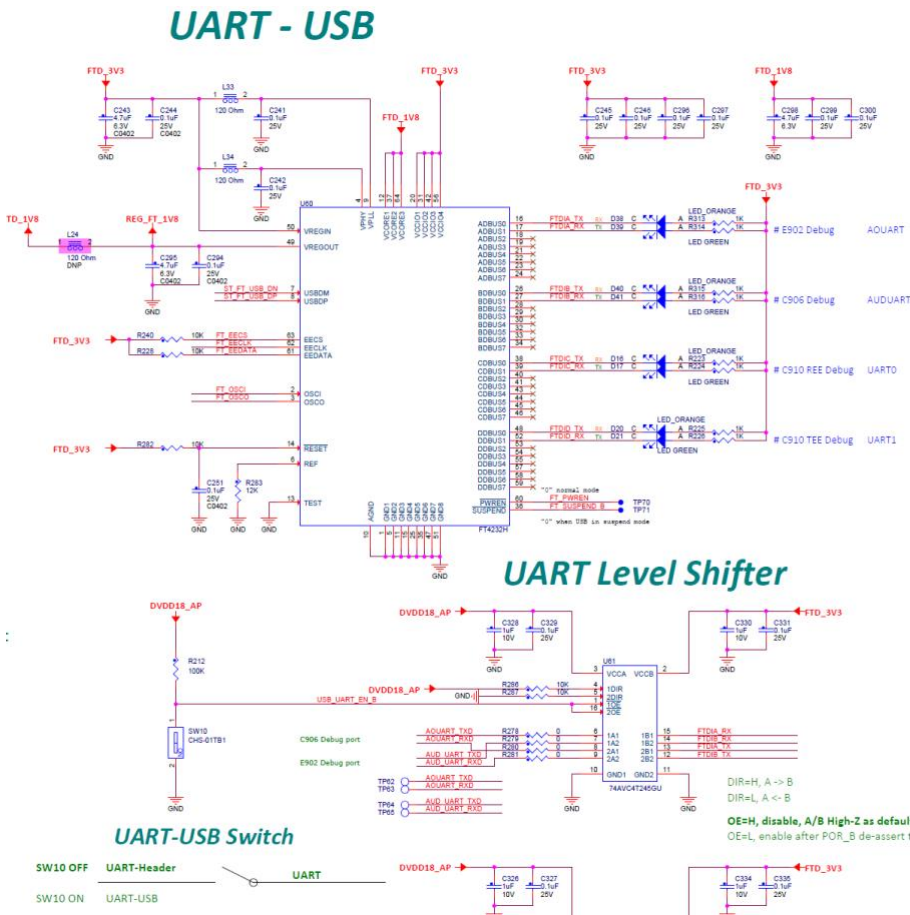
UART - USB

FTD_3V3
C243 4.7uF 6.3V C0402
C244 0.1uF 25V C0402
GND
L33 120 Ohm
C241 0.1uF 25V
GND
L34 120 Ohm
C242 0.1uF 25V
GND
FTD_3V3
FTD_1V8
FTD_3V3
C245 0.1uF 25V
C246 0.1uF 25V
C296 0.1uF 25V
C297 0.1uF 25V
GND
FTD_1V8
C298 4.7uF 6.3V
C299 0.1uF 25V
C300 0.1uF 25V
GND

TD_1V8
L24 120 Ohm DNP
REG_FT_1V8
C295 4.7uF 6.3V C0402
C294 0.1uF 25V C0402
GND
U60
VREGIN
VREGOUT
USBDM
USBDP
ST_FT_USB_DN
ST_FT_USB_DP
FTD_3V3
R240 10K FT_EECS
R226 10K FT_EECLK
FT_EEDATA
EECS
EECLK
EEDATA
FT_OSCI
FT_OSCO
OSCI
OSCO
FTD_3V3
R282 10K
RESET
REF
C251 0.1uF 25V C0402
R283 12K
GND
GND
TEST
GND
VPHY
VPLL
VCORE1 VCORE2 VCORE3
VCCIO1 VCCIO2 VCCIO3 VCCIO4
ADBUS0 ADBUS1 ADBUS2 ADBUS3 ADBUS4 ADBUS5 ADBUS6 ADBUS7
BDBUS0 BDBUS1 BDBUS2 BDBUS3 BDBUS4 BDBUS5 BDBUS6 BDBUS7
CDBUS0 CDBUS1 CDBUS2 CDBUS3 CDBUS4 CDBUS5 CDBUS6 CDBUS7
DDBUS0 DDBUS1 DDBUS2 DDBUS3 DDBUS4 DDBUS5 DDBUS6 DDBUS7
PWREN
SUSPEND
AGND
GND1 GND2 GND3 GND4 GND5 GND6 GND7 GND8
FT4232H
GND
FTDIA_TX FTDIA_RX
D38 D39
R313 R314 1K 1K
LED_ORANGE LED GREEN
FTD_3V3
# E902 Debug AOUART
FTDIB_TX FTDIB_RX
D40 D41
R315 R316 1K 1K
LED_ORANGE LED GREEN
# C906 Debug AUDUART
FTDIC_TX FTDIC_RX
D16 D17
R223 R224 1K 1K
LED_ORANGE LED GREEN
# C910 REE Debug UART0
FTDID_TX FTDID_RX
D20 D21
R225 R226 1K 1K
LED_ORANGE LED GREEN
# C910 TEE Debug UART1
"0" normal mode
FT_PWREN
FT_SUSPEND_B
TP70
TP71
"0" when USB in suspend mode

UART Level Shifter

DVDD18_AP
R212 100K
SW10 CHS-01TB1
GND
USB_UART_EN_B
DVDD18_AP
C328 1uF 10V
C329 0.1uF 25V
GND
DVDD18_AP
GND
R286 10K
R287 10K
U61
VCCA VCCB
1DIR 2DIR 1OE 2OE
1A1 1A2 2A1 2A2
1B1 1B2 2B1 2B2
GND1 GND2
74AVC4T245GU
FTD_3V3
C330 1uF 10V
C331 0.1uF 25V
GND
C906 Debug port
E902 Debug port
AOUART_TXD AOUART_RXD AUD_UART_TXD AUD_UART_RXD
R278 R279 R280 R281 0 0 0 0
FTDIA_RX FTDIB_RX FTDIA_TX FTDIB_TX
TP62 TP63 AOUART_TXD AOUART_RXD
TP64 TP65 AUD_UART_TXD AUD_UART_RXD
GND GND
DIR=H, A -> B
DIR=L, A <- B
OE=H, disable, A/B High-Z as defaul
OE=L, enable after POR_B de-assert

UART-USB Switch

SW10 OFF UART-Header
SW10 ON UART-USB
UART
DVDD18_AP
C326 1uF 10V
C327 0.1uF 25V
C334 1uF 10V
C335 0.1uF 25V
FTD_3V3